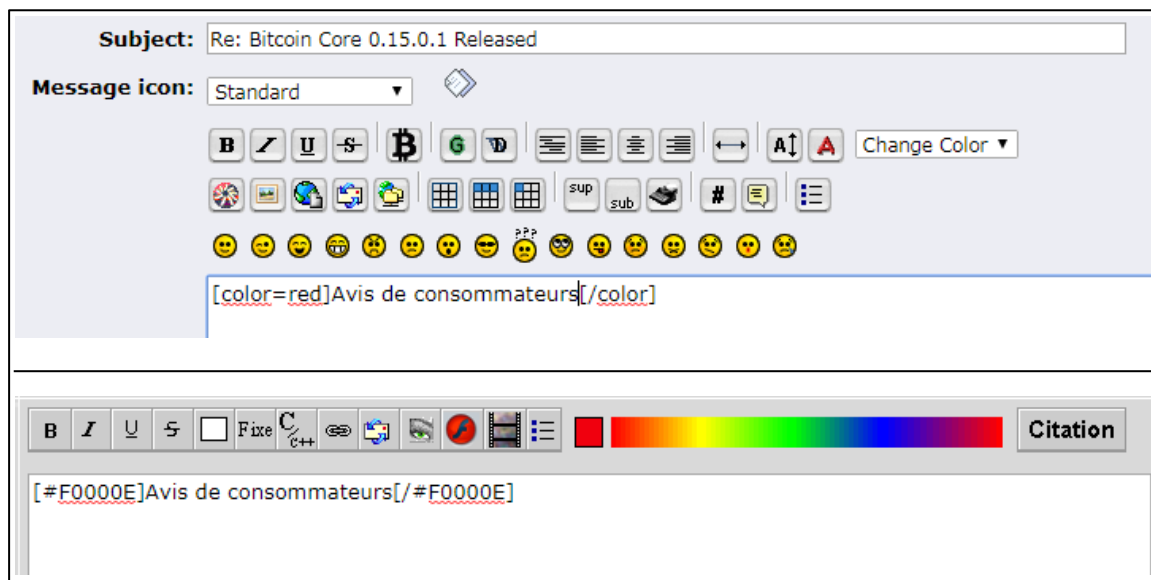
Subject: Re: Bitcoin Core 0.15.0.1 Released

Message icon: Standard

B I U S G Change Color

sup sub #

[color=red]Avis de consommateurs[/color]

B I U S Fixe C C++ Citation

[#F0000E]Avis de consommateurs[/#F0000E]